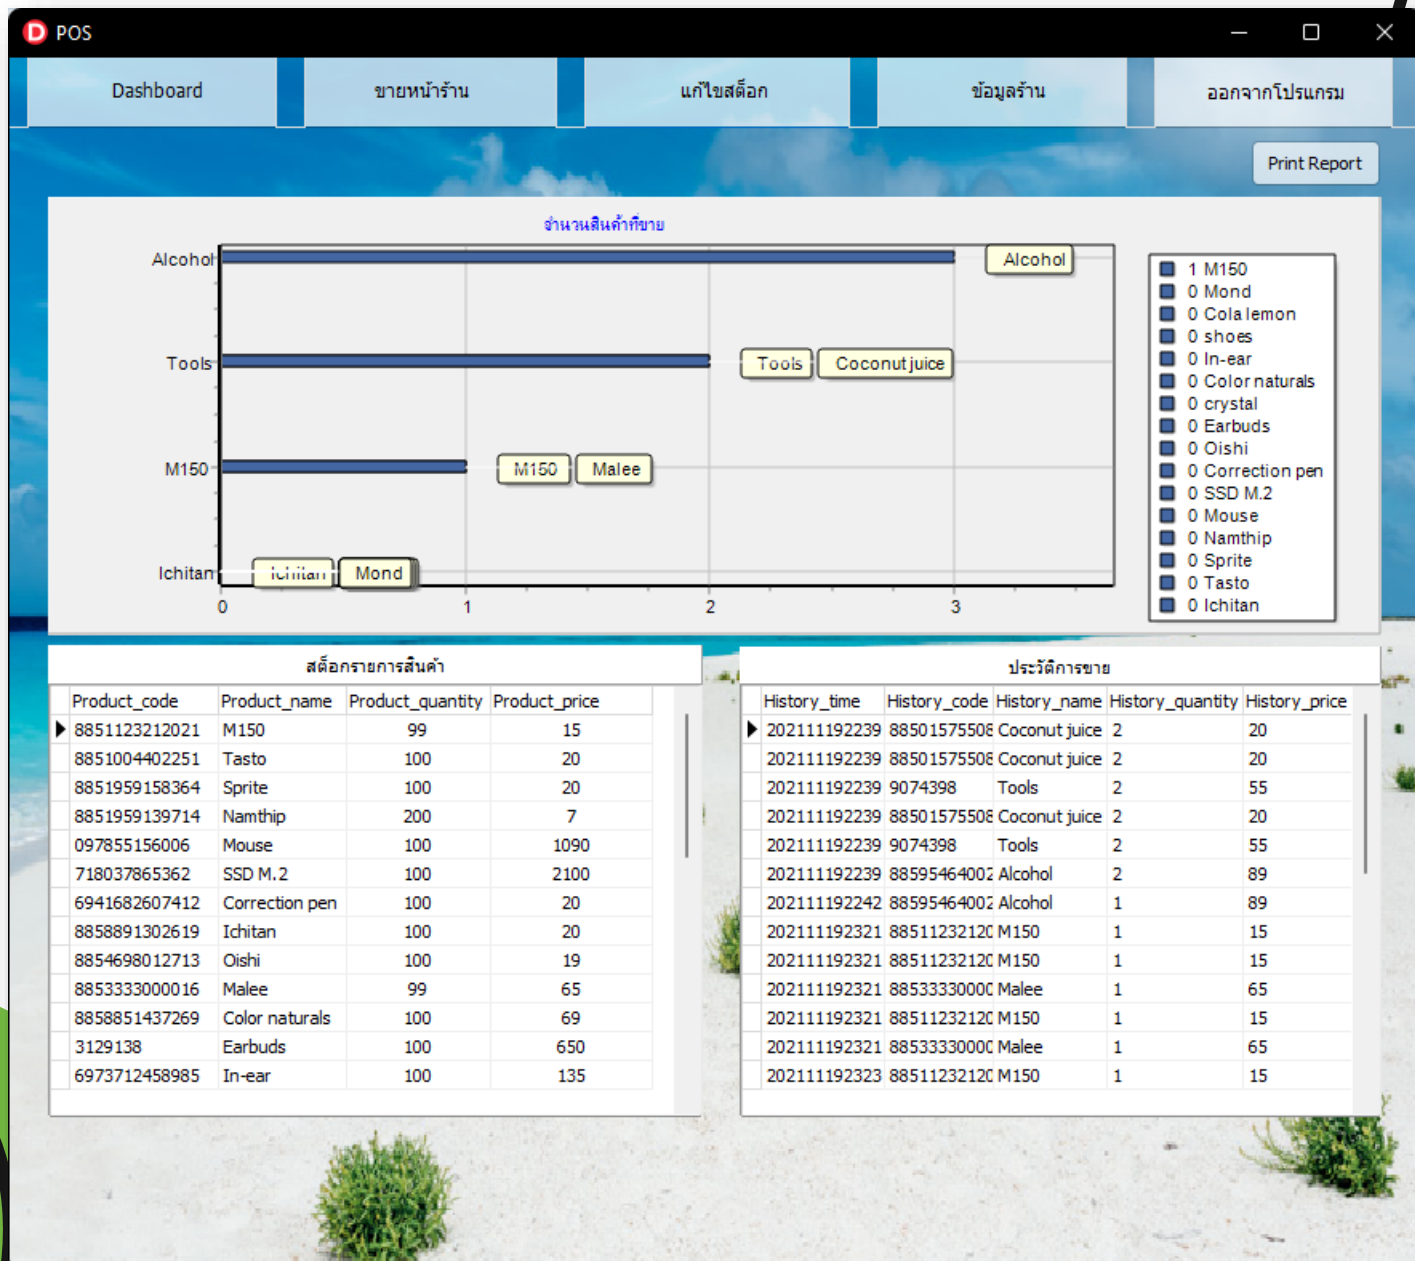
POS

Dashboard | ขายหน้าร้าน | แก้ไขสต็อก | ข้อมูลร้าน | ออกจากโปรแกรม

Print Report

จำนวนสินค้าที่ขาย

Alcohol
Tools
M150
Ichitan

Alcohol
Tools
Coconut juice
M150
Malee
Ichitan
Mond

0
1
2
3

1 M150
0 Mond
0 Cola lemon
0 shoes
0 In-ear
0 Color naturals
0 crystal
0 Earbuds
0 Oishi
0 Correction pen
0 SSD M.2
0 Mouse
0 Namthip
0 Sprite
0 Tasto
0 Ichitan

สต็อกรายการสินค้า

| Product_code | Product_name | Product_quantity | Product_price |
|---|---|---|---|
| 8851123212021 | M150 | 99 | 15 |
| 8851004402251 | Tasto | 100 | 20 |
| 8851959158364 | Sprite | 100 | 20 |
| 8851959139714 | Namthip | 200 | 7 |
| 097855156006 | Mouse | 100 | 1090 |
| 718037865362 | SSD M.2 | 100 | 2100 |
| 6941682607412 | Correction pen | 100 | 20 |
| 8858891302619 | Ichitan | 100 | 20 |
| 8854698012713 | Oishi | 100 | 19 |
| 8853333000016 | Malee | 99 | 65 |
| 8858851437269 | Color naturals | 100 | 69 |
| 3129138 | Earbuds | 100 | 650 |
| 6973712458985 | In-ear | 100 | 135 |

ประวัติการขาย

| History_time | History_code | History_name | History_quantity | History_price |
|---|---|---|---|---|
| 202111192239 | 88501575508 | Coconut juice | 2 | 20 |
| 202111192239 | 88501575508 | Coconut juice | 2 | 20 |
| 202111192239 | 9074398 | Tools | 2 | 55 |
| 202111192239 | 88501575508 | Coconut juice | 2 | 20 |
| 202111192239 | 9074398 | Tools | 2 | 55 |
| 202111192239 | 88595464002 | Alcohol | 2 | 89 |
| 202111192242 | 88595464002 | Alcohol | 1 | 89 |
| 202111192321 | 88511232120 | M150 | 1 | 15 |
| 202111192321 | 88511232120 | M150 | 1 | 15 |
| 202111192321 | 88533330000 | Malee | 1 | 65 |
| 202111192321 | 88511232120 | M150 | 1 | 15 |
| 202111192321 | 88533330000 | Malee | 1 | 65 |
| 202111192323 | 88511232120 | M150 | 1 | 15 |